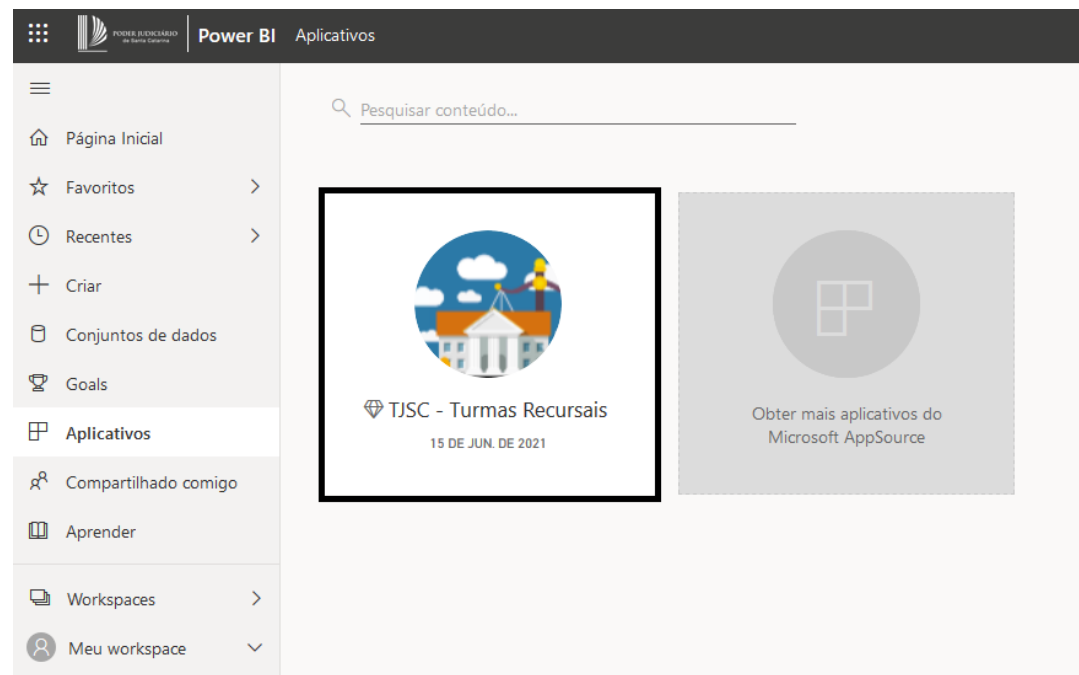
PODER JUDICIÁRIO de Santa Catarina | Power BI Aplicativos

Pesquisar conteúdo...

Página Inicial
Favoritos
Recentes
Criar
Conjuntos de dados
Goals
Aplicativos
Compartilhado comigo
Aprender
Workspaces
Meu workspace

TJSC - Turmas Recursais
15 DE JUN. DE 2021

Obter mais aplicativos do Microsoft AppSource